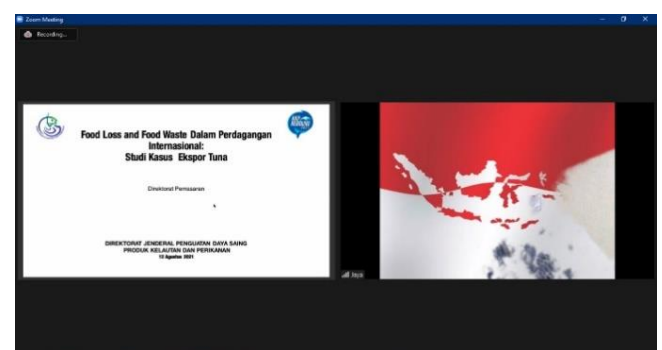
Zoom Meeting

Recording...

Food Loss and Food Waste Dalam Perdagangan Internasional: Studi Kasus Ekspor Tuna

Direktorat Pemasaran

DIREKTORAT JENDERAL PENGUATAN DAYA SAING PRODUK KELAUTAN DAN PERIKANAN
13 Agustus 2021

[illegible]